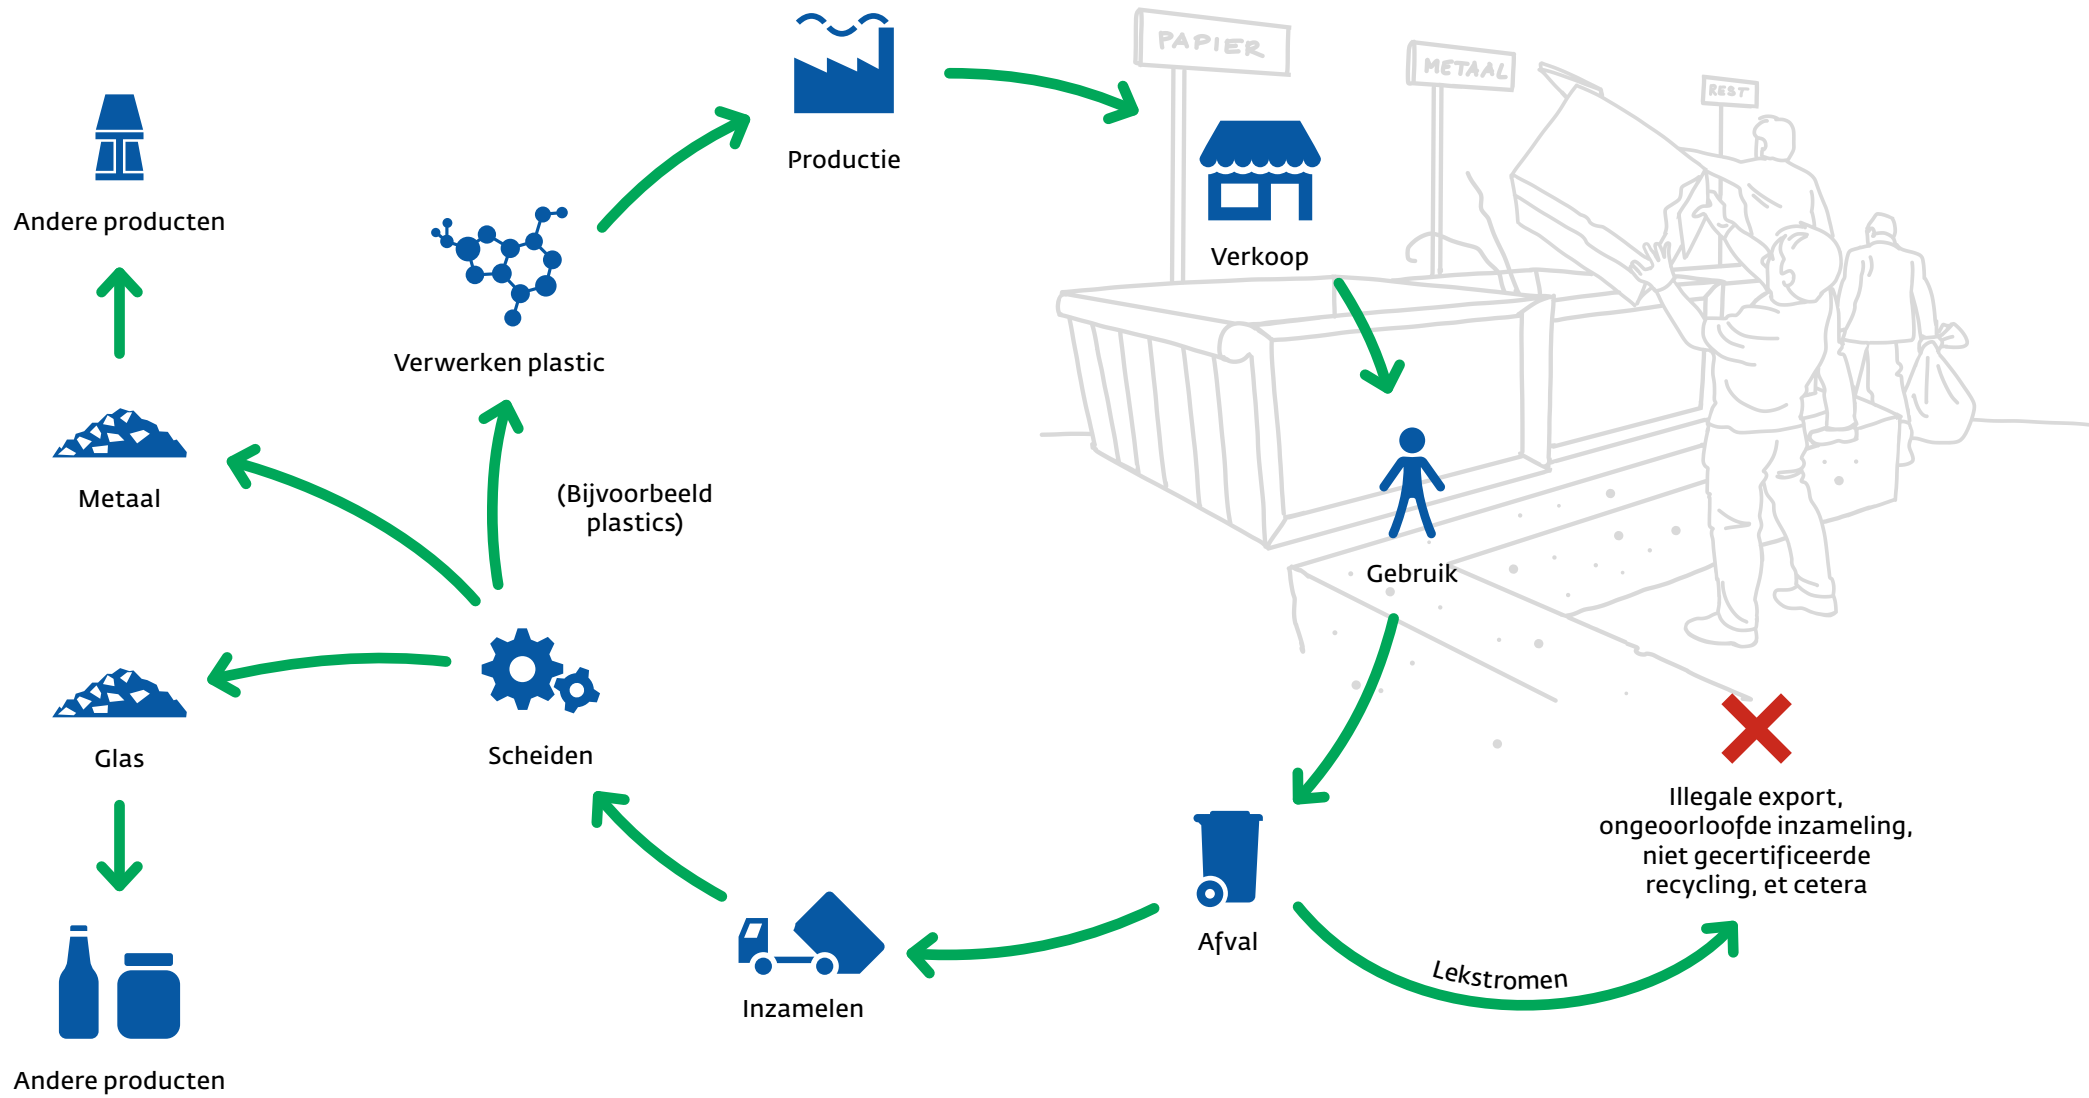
PAPIER
METAAL
REST

Productie

Verkoop

Gebruik

Afval

Lekstromen

Illegale export, ongeoorloofde inzameling, niet gecertificeerde recycling, et cetera

Inzamelen

Scheiden

(Bijvoorbeeld plastics)

Verwerken plastic

Andere producten

Metaal

Glas

Andere producten